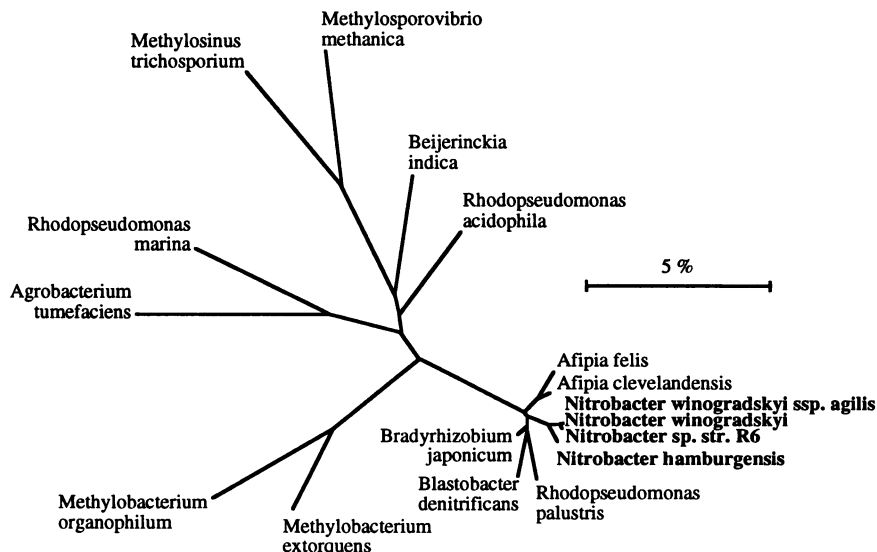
Methylosporovibrio methanica

Methylosinus trichosporium

Beijerinckia indica

Rhodopseudomonas acidophila

Rhodopseudomonas marina

5 %

Agrobacterium tumefaciens

Afipia felis

Afipia clevelandensis

**Nitrobacter winogradskyi ssp. agilis**

**Nitrobacter winogradskyi**

**Nitrobacter sp. str. R6**

**Nitrobacter hamburgensis**

Bradyrhizobium japonicum

Blastobacter denitrificans

Rhodopseudomonas palustris

Methylobacterium organophilum

Methylobacterium extorquens